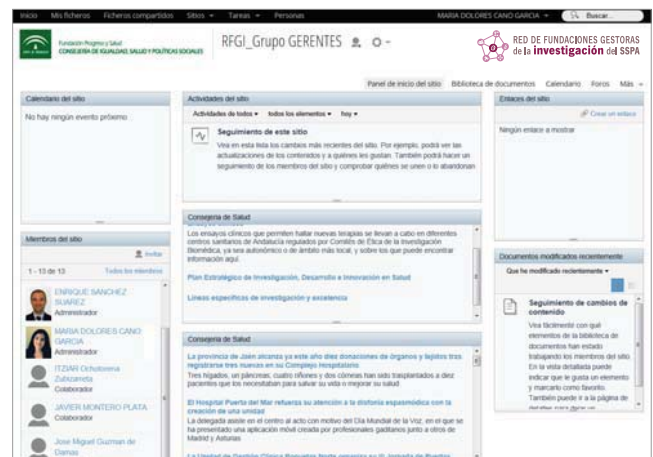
Inicio Mis ficheros Ficheros compartidos Sitios ▾ Tareas ▾ Personas MARIA DOLORES CANO GARCIA ▾ Buscar...

Fundación Progreso y Salud
CONSEJERÍA DE IGUALDAD, SALUD Y POLÍTICAS SOCIALES

RFGI_Grupo GERENTES

RED DE FUNDACIONES GESTORAS de la investigación del SSPA

Panel de inicio del sitio Biblioteca de documentos Calendario Foros Más ▾

Calendario del sitio

No hay ningún evento próximo

Actividades del sitio

Actividades de todos ▾ todos los elementos ▾ hoy ▾

Seguimiento de este sitio

Vea en esta lista los cambios más recientes del sitio. Por ejemplo, podrá ver las actualizaciones de los contenidos y a quiénes les gustan. También podrá hacer un seguimiento de los miembros del sitio y comprobar quiénes se unen o lo abandonan.

Enlaces del sitio

Crear un enlace

Ningún enlace a mostrar

Consejería de Salud

Los ensayos clínicos que permiten hallar nuevas terapias se llevan a cabo en diferentes centros sanitarios de Andalucía regulados por Comités de Ética de la Investigación Biomédica, ya sea autonómico o de ámbito más local, y sobre los que puede encontrar información aquí.

Plan Estratégico de Investigación, Desarrollo e Innovación en Salud

Líneas específicas de investigación y excelencia

Miembros del sitio

Invitar

1 - 13 de 13 Todos los miembros

ENRIQUE SANCHEZ SUAREZ
Administrador

MARIA DOLORES CANO GARCIA
Administrador

ITZIAR Ochotorena Zubizarreta
Colaborador

JAVIER MONTERO PLATA
Colaborador

Jose Miguel Guzman de Damas

Consejería de Salud

La provincia de Jaén alcanza ya este año diez donaciones de órganos y tejidos tras registrarse tres nuevas en su Complejo Hospitalario

Tres hígados, un páncreas, cuatro riñones y dos córneas han sido trasplantados a diez pacientes que los necesitaban para salvar su vida o mejorar su salud

El Hospital Puerta del Mar refuerza su atención a la distrofia espasmódica con la creación de una unidad

La delegada asiste en el centro al acto con motivo del Día Mundial de la Voz, en el que se ha presentado una aplicación móvil creada por profesionales gaditanos junto a otros de Madrid y Asturias

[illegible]

Documentos modificados recientemente

Que he modificado recientemente ▾

Seguimiento de cambios de contenido

Vea fácilmente con qué elementos de la biblioteca de documentos han estado trabajando los miembros del sitio. En la vista detallada puede indicar que le gusta un elemento y marcarlo como favorito. También puede ir a la página de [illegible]